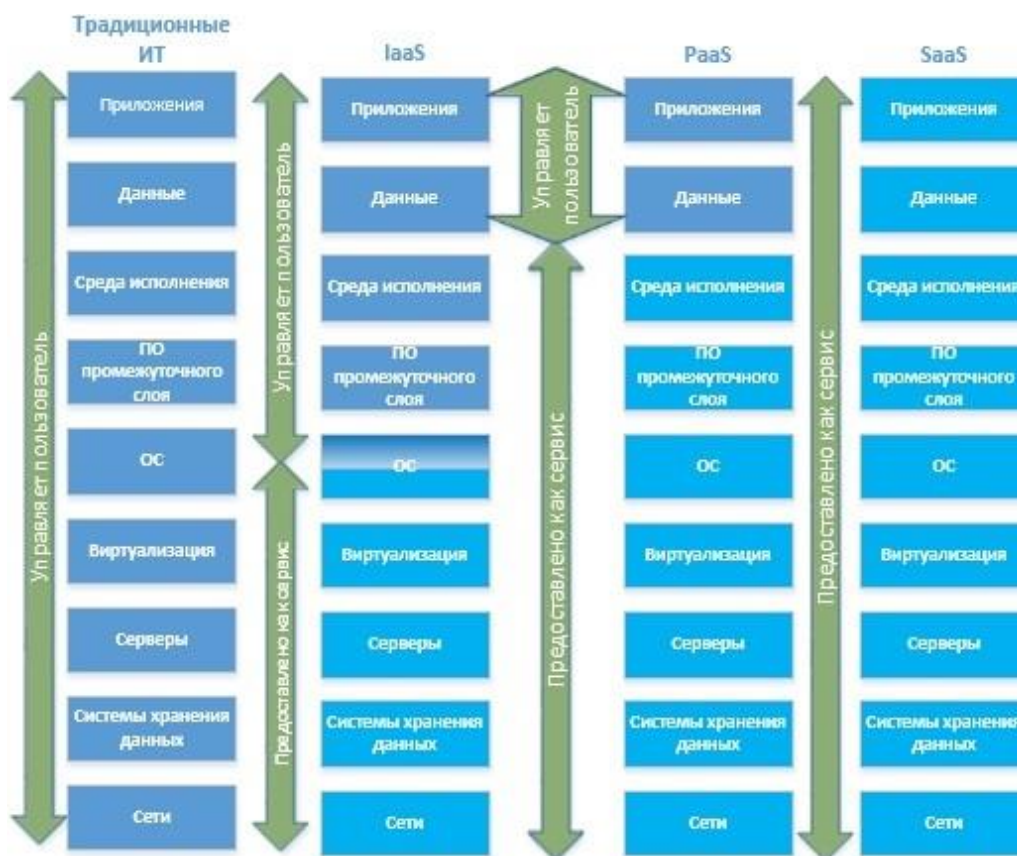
Традиционные ИТ

Управляет пользователь

Приложения

Данные

Среда исполнения

ПО промежуточного слоя

ОС

Виртуализация

Серверы

Системы хранения данных

Сети

IaaS

Управляет пользователь

Предоставлено как сервис

Приложения

Данные

Среда исполнения

ПО промежуточного слоя

ОС

Виртуализация

Серверы

Системы хранения данных

Сети

Управляет пользователь

Предоставлено как сервис

PaaS

Приложения

Данные

Среда исполнения

ПО промежуточного слоя

ОС

Виртуализация

Серверы

Системы хранения данных

Сети

Предоставлено как сервис

SaaS

Приложения

Данные

Среда исполнения

ПО промежуточного слоя

ОС

Виртуализация

Серверы

Системы хранения данных

Сети